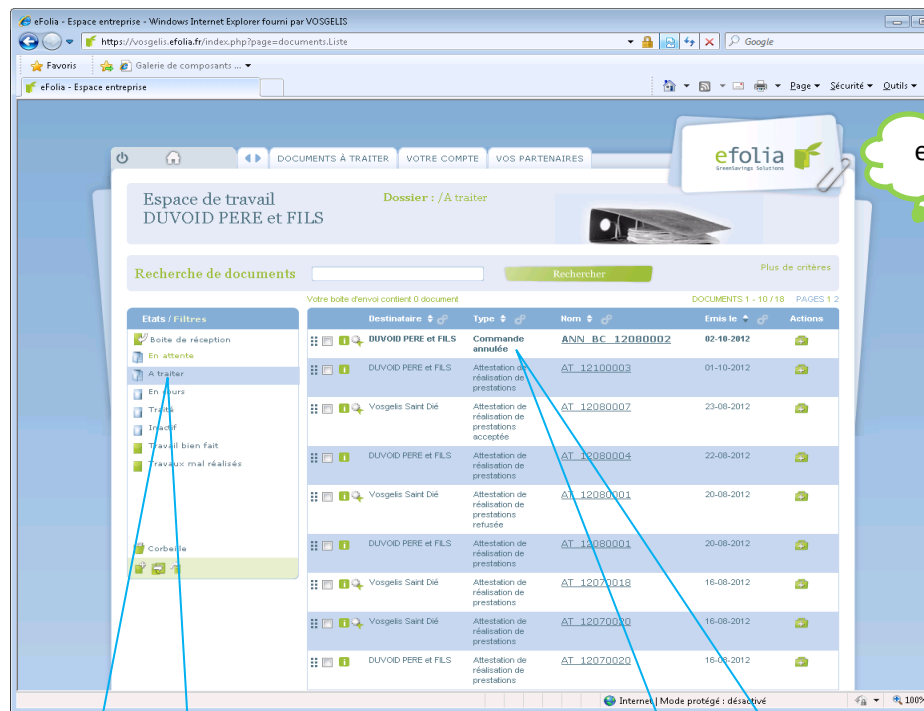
eFolia - Espace entreprise - Windows Internet Explorer fourni par VOSGELIS

https://vosgelis.efolia.fr/index.php?page=documents.Liste

Google

Favoris

Galerie de composants ...

eFolia - Espace entreprise

Page ▾ Sécurité ▾ Outils ▾

DOCUMENTS À TRAITER VOTRE COMPTE VOS PARTENAIRES

efolia
GreenSavings Solutions

Espace de travail
DUVOID PERE et FILS

Dossier : / A traiter

Recherche de documents

Rechercher

Plus de critères

Votre boite d'envoi contient 0 document

DOCUMENTS 1 - 10 / 18 PAGES 1 2

Etats / Filtres

Boite de réception
En attente
A traiter
En cours
Traité
Inactif
Travail bien fait
Travaux mal réalisés

Corbeille

| Destinataire | Type | Nom | Emis le | Actions |
|---|---|---|---|---|
| DUVOID PERE et FILS | Commande annulée | ANN_BC_12080002 | 02-10-2012 | |
| DUVOID PERE et FILS | Attestation de réalisation de prestations | AT_12100003 | 01-10-2012 | |
| Vosgelis Saint Dié | Attestation de réalisation de prestations acceptée | AT_12080007 | 23-08-2012 | |
| DUVOID PERE et FILS | Attestation de réalisation de prestations | AT_12080004 | 22-08-2012 | |
| Vosgelis Saint Dié | Attestation de réalisation de prestations refusée | AT_12080001 | 20-08-2012 | |
| DUVOID PERE et FILS | Attestation de réalisation de prestations | AT_12080001 | 20-08-2012 | |
| Vosgelis Saint Dié | Attestation de réalisation de prestations | AT_12070018 | 16-08-2012 | |
| Vosgelis Saint Dié | Attestation de réalisation de prestations | AT_12070020 | 16-08-2012 | |
| DUVOID PERE et FILS | Attestation de réalisation de prestations | AT_12070020 | 16-08-2012 | |

Internet | Mode protégé : désactivé

100%